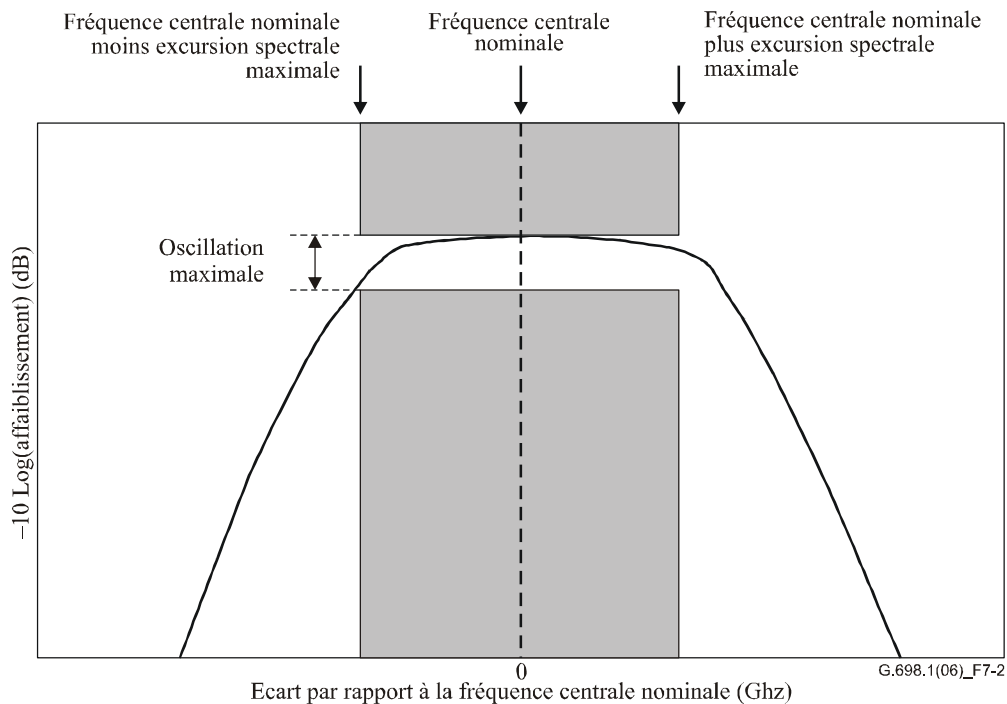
Fréquence centrale nominale moins excursion spectrale maximale

Fréquence centrale nominale

Fréquence centrale nominale plus excursion spectrale maximale

Oscillation maximale

−10 Log(affaiblissement) (dB)

0

G.698.1(06)_F7-2

Ecart par rapport à la fréquence centrale nominale (Ghz)